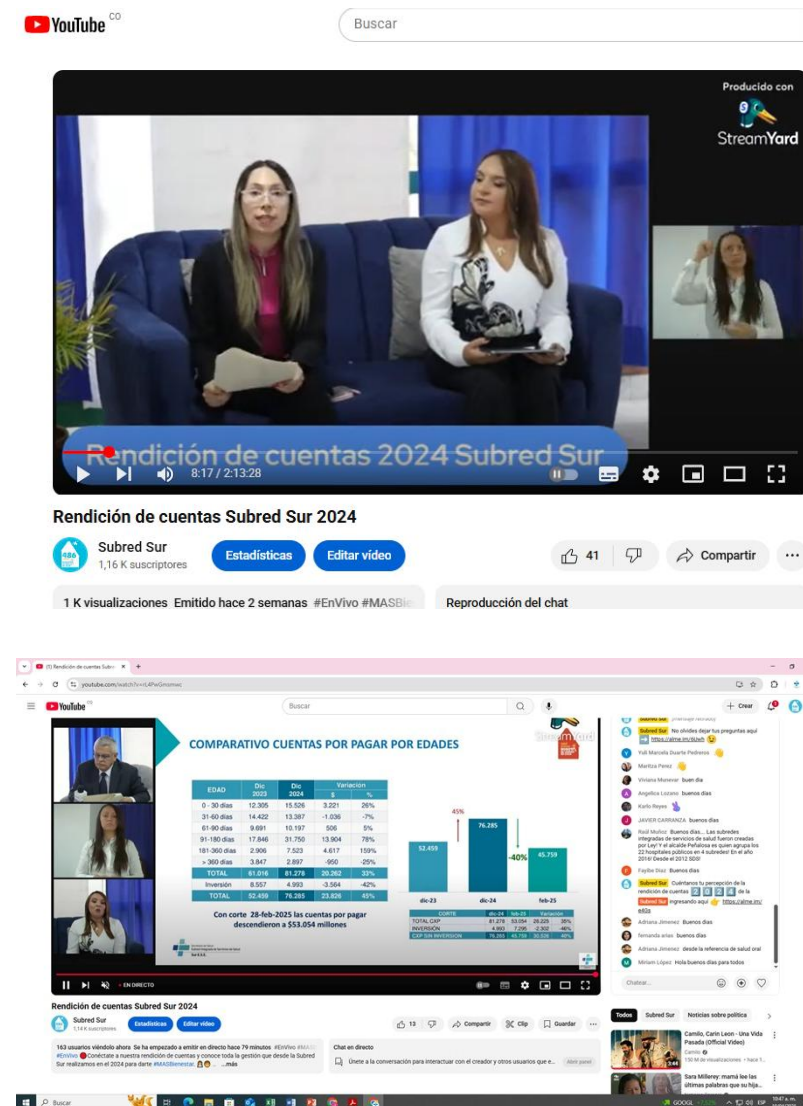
YouTube CO

Buscar

Producido con StreamYard

Rendición de cuentas 2024 Subred Sur

8:17 / 2:13:28

Rendición de cuentas Subred Sur 2024

Subred Sur
1,16 K suscriptores

Estadísticas
Editar vídeo

41

Compartir

1 K visualizaciones Emitido hace 2 semanas #EnVivo #MASBie

Reproducción del chat

(1) Rendición de cuentas Subre

youtube.com/watch?v=t4PwGmomwc

YouTube CO

Buscar

+ Crear

COMPARATIVO CUENTAS POR PAGAR POR EDADES

| EDAD | Dic 2023 | Dic 2024 | Variacion $ | Variacion % |
|---|---|---|---|---|
| 0 - 30 días | 12.305 | 15.526 | 3.221 | 26% |
| 31-60 días | 14.422 | 13.387 | -1.036 | -7% |
| 61-90 días | 9.691 | 10.197 | 506 | 5% |
| 91-180 días | 17.846 | 31.750 | 13.904 | 78% |
| 181-360 días | 2.906 | 7.523 | 4.617 | 159% |
| > 360 días | 3.847 | 2.897 | -950 | -25% |
| TOTAL | 61.016 | 81.278 | 20.262 | 33% |
| Inversión | 8.557 | 4.993 | -3.564 | -42% |
| TOTAL | 52.459 | 76.285 | 23.826 | 45% |

45%
52.459
76.285
-40%
45.759
dic-23
dic-24
feb-25

| CORTE | dic-24 | feb-25 | Variacion | |
|---|---|---|---|---|
| TOTAL CXP | 81.278 | 53.054 | 28.225 | 35% |
| INVERSION | 4.993 | 7.295 | -2.302 | 46% |
| CXP SIN INVERSION | 76.285 | 45.759 | 30.526 | 40% |

Con corte 28-feb-2025 las cuentas por pagar descendieron a $53.054 millones

EN DIRECTO

Subred Sur No olvides dejar tus preguntas aquí https://alme.im/...
Yuli Marcela Duarte Pedreros
Maritza Perez
Viviana Munevar buen dia
Angelica Lozano buenos días
Karlo Reyes
JAVIER CARRANZA buenos días
Raúl Muñoz Buenos días... Las subredes integradas de servicios de salud fueron creadas por Ley! Y el alcalde Peñalosa es quien agrupa los 22 hospitales públicos en 4 subredes! En el año 2016! Desde el 2012 SDS!
Faylbe Diaz Buenos días
Subred Sur Cuéntanos tu percepción de la rendición de cuentas de la Subred Sur ingresando aquí https://alme.im/e83s
Adriana Jimenez Buenos días
fernanda arias buenos dias
Adriana Jimenez desde la referencia de salud oral
Miriam López Hola buenos días para todos

Chatear...

Rendición de cuentas Subred Sur 2024

Subred Sur
1,16 K suscriptores
Estadísticas
Editar vídeo
13
Compartir
Clip
Guardar

163 usuarios viéndolo ahora Se ha empezado a emitir en directo hace 79 minutos #EnVivo #MAS
#EnVivo Conéctate a nuestra rendición de cuentas y conoce toda la gestión que desde la Subred Sur realizamos en el 2024 para darte #MASBienestar. ...más

Chat en directo
Únete a la conversación para interactuar con el creador y otros usuarios que e...

Todos
Subred Sur
Noticias sobre política

Camilo, Carin Leon - Una Vida Pasada (Official Video)
Camilo
130 M de visualizaciones

Sara Millerey: mamá lee las últimas palabras que su hija...

Buscar
GOOGL
10:47 a. m.